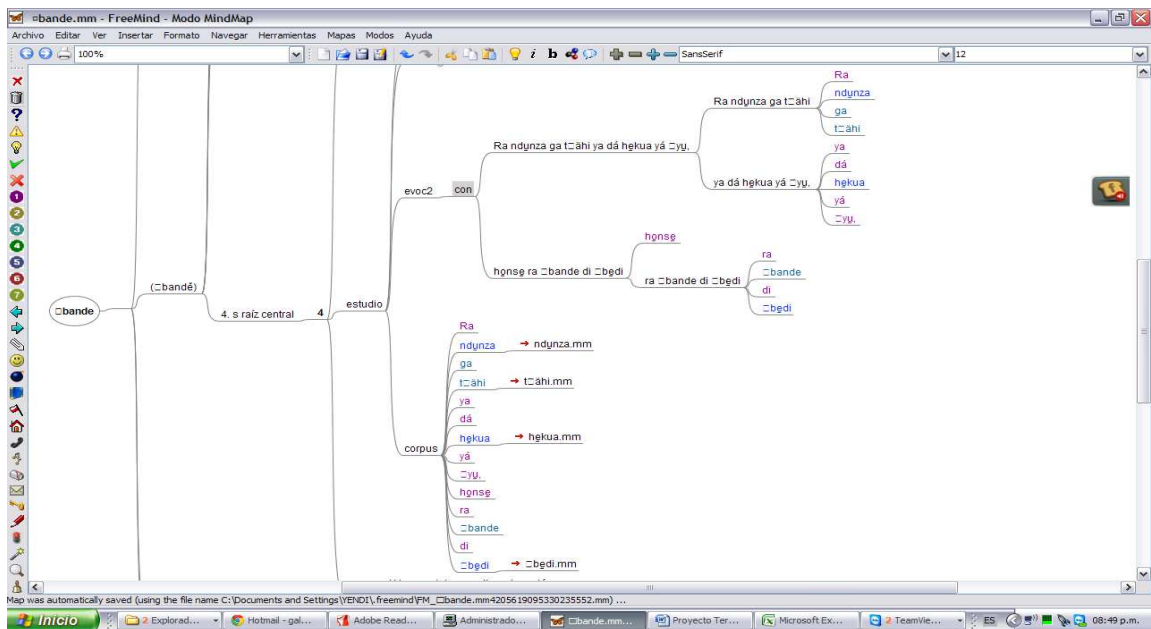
□bande.mm - FreeMind - Modo MindMap

Archivo Editar Ver Insertar Formato Navegar Herramientas Mapas Modos Ayuda

100%

SansSerif

12

□bande

(□bandé)

4. s raíz central

4

estudio

evoc2

con

Ra ndụnza ga t□ähi ya dá hẹkua yá □yụ.

Ra ndụnza ga t□ähi

Ra

ndụnza

ga

t□ähi

ya dá hẹkua yá □yụ.

ya

dá

hẹkua

yá

□yụ.

họnsẹ ra □bande di □bẹdi

họnsẹ

ra □bande di □bẹdi

ra

□bande

di

□bẹdi

corpus

Ra

ndụnza

→ ndụnza.mm

ga

t□ähi

→ t□ähi.mm

ya

dá

hẹkua

→ hẹkua.mm

yá

□yụ.

họnsẹ

ra

□bande

di

□bẹdi

→ □bẹdi.mm

Map was automatically saved (using the file name C:\Documents and Settings\YENDI\.freemind\FM_□bande.mm4205619095330235552.mm) ...

Inicio

2 Explorad...

Hotmail - gal...

Adobe Read...

Administrado...

□bande.mm...

Proyecto Ter...

Microsoft Ex...

2 TeamVie...

ES

08:49 p.m.